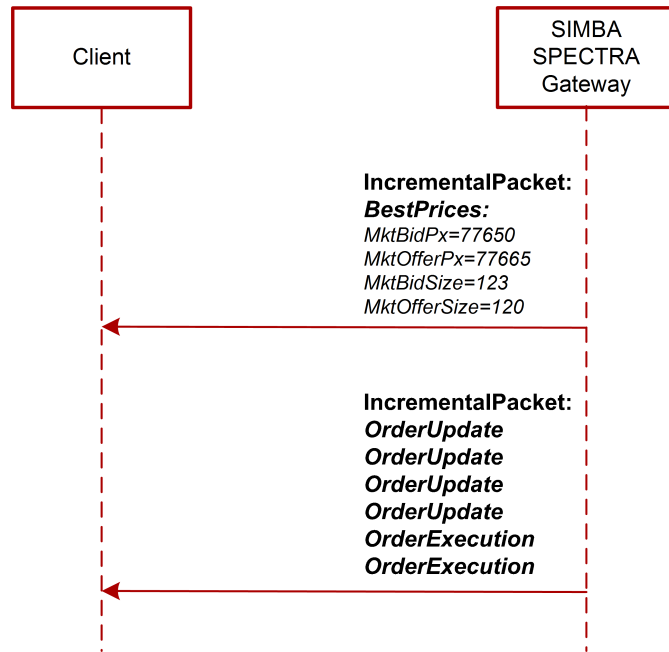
Client

SIMBA SPECTRA Gateway

IncrementalPacket:
BestPrices:
MktBidPx=77650
MktOfferPx=77665
MktBidSize=123
MktOfferSize=120

IncrementalPacket:
OrderUpdate
OrderUpdate
OrderUpdate
OrderUpdate
OrderExecution
OrderExecution